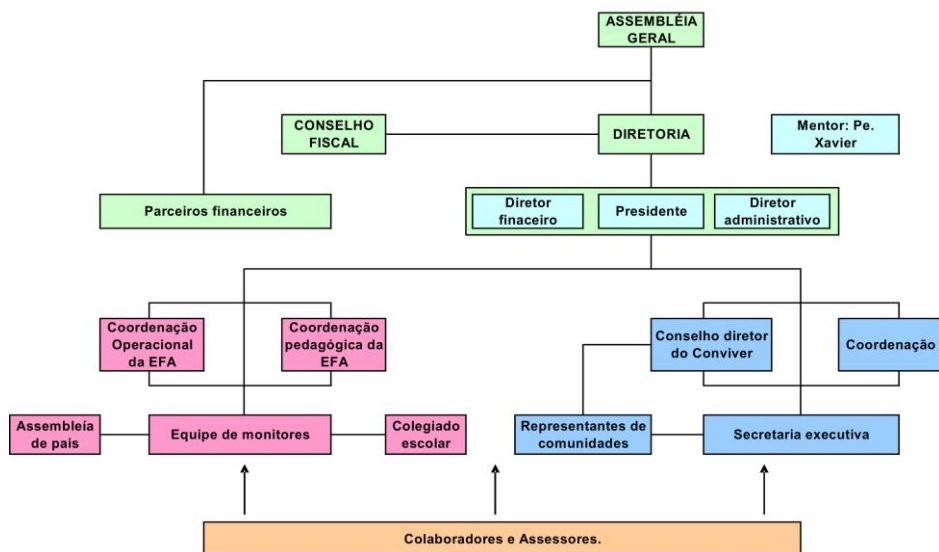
ASSEMBLÉIA GERAL

CONSELHO FISCAL

DIRETORIA

Mentor: Pe. Xavier

Parceiros financeiros

Diretor finaceiro

Presidente

Diretor administrativo

Coordenação Operacional da EFA

Coordenação pedagógica da EFA

Conselho diretor do Conviver

Coordenação

Assembléia de pais

Equipe de monitores

Colegiado escolar

Representantes de comunidades

Secretaria executiva

Colaboradores e Assessores.